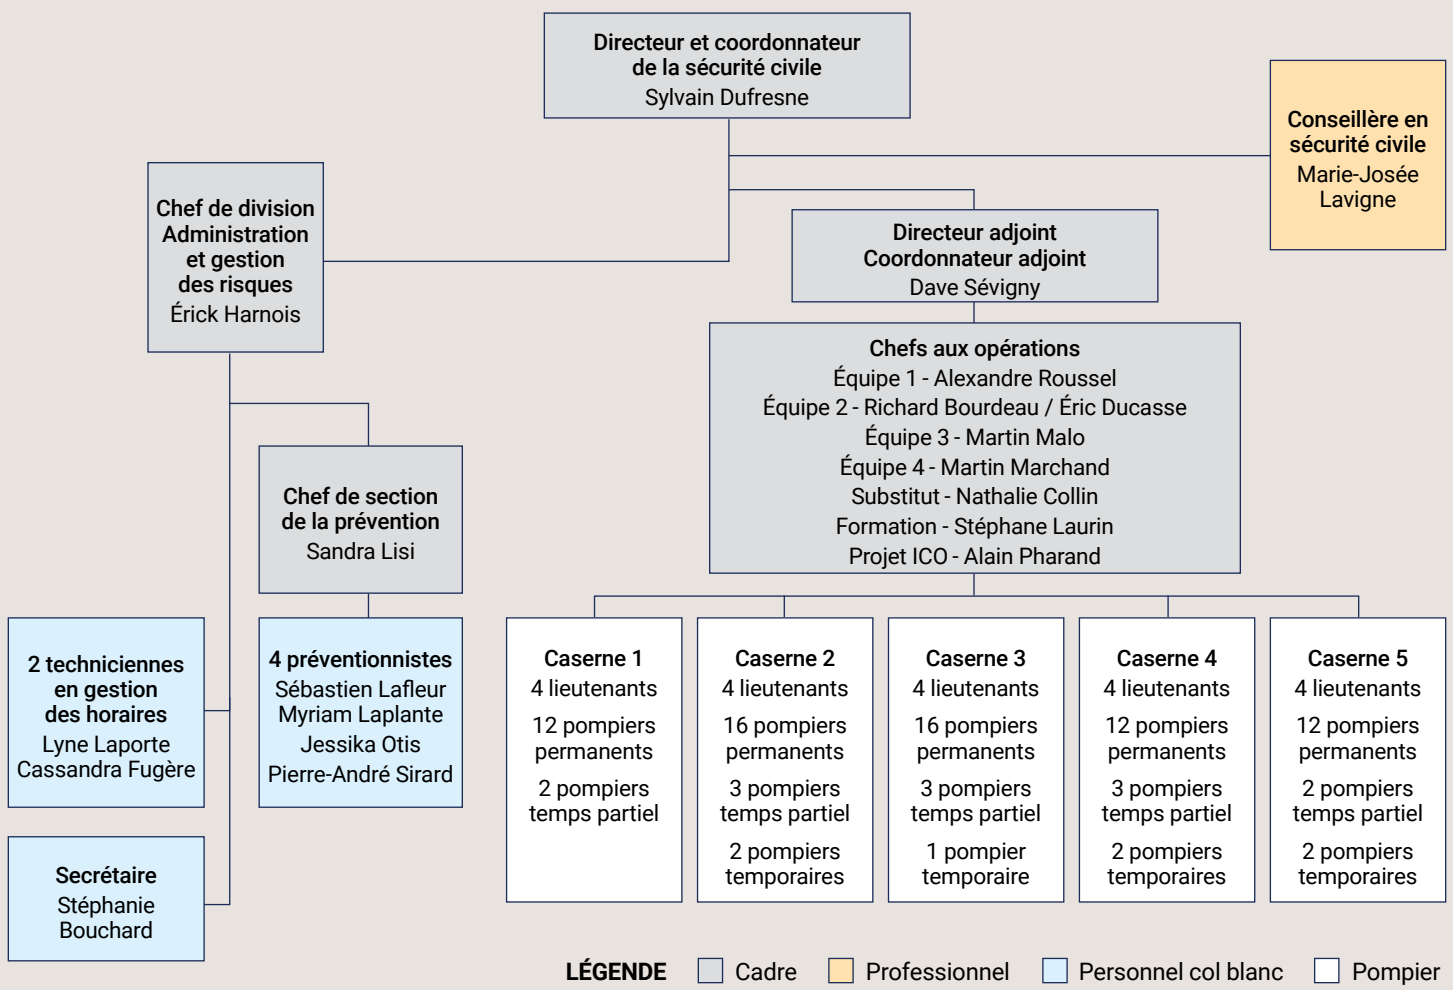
Directeur et coordonnateur de la sécurité civile
Sylvain Dufresne

Conseillère en sécurité civile
Marie-Josée Lavigne

Chef de division Administration et gestion des risques
Érick Harnois

Directeur adjoint Coordonnateur adjoint
Dave Sévigny

Chefs aux opérations
Équipe 1 - Alexandre Roussel
Équipe 2 - Richard Bourdeau / Éric Ducasse
Équipe 3 - Martin Malo
Équipe 4 - Martin Marchand
Substitut - Nathalie Collin
Formation - Stéphane Laurin
Projet ICO - Alain Pharand

Chef de section de la prévention
Sandra Lisi

2 techniciennes en gestion des horaires
Lyne Laporte
Cassandra Fugère

4 préventionnistes
Sébastien Lafleur
Myriam Laplante
Jessika Otis
Pierre-André Sirard

Secrétaire
Stéphanie Bouchard

Caserne 1
4 lieutenants
12 pompiers permanents
2 pompiers temps partiel

Caserne 2
4 lieutenants
16 pompiers permanents
3 pompiers temps partiel
2 pompiers temporaires

Caserne 3
4 lieutenants
16 pompiers permanents
3 pompiers temps partiel
1 pompier temporaire

Caserne 4
4 lieutenants
12 pompiers permanents
3 pompiers temps partiel
2 pompiers temporaires

Caserne 5
4 lieutenants
12 pompiers permanents
2 pompiers temps partiel
2 pompiers temporaires

LÉGENDE Cadre Professionnel Personnel col blanc Pompier